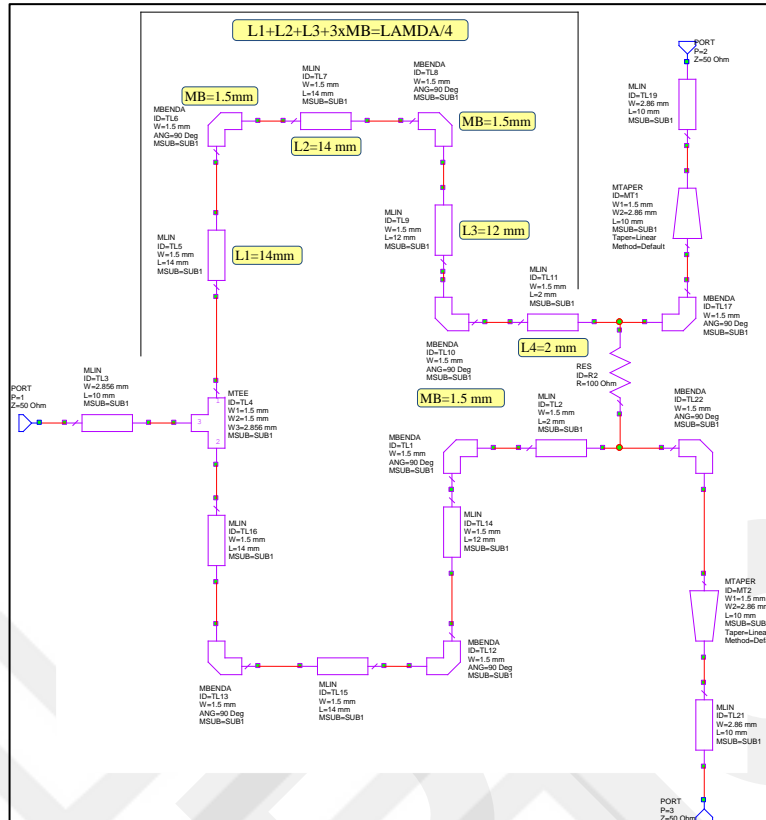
L1+L2+L3+3xMB=LAMDA/4

MB=1.5mm

MLIN
ID=TL7
W=1.5 mm
L=14 mm
MSUB=SUB1

MBENDA
ID=TL8
W=1.5 mm
ANG=90 Deg
MSUB=SUB1

PORT
P=2
Z=50 Ohm

MBENDA
ID=TL6
W=1.5 mm
ANG=90 Deg
MSUB=SUB1

MB=1.5mm

L2=14 mm

MLIN
ID=TL19
W=2.86 mm
L=10 mm
MSUB=SUB1

MTAPER
ID=MT1
W1=1.5 mm
W2=2.86 mm
L=10 mm
MSUB=SUB1
Taper=Linear
Method=Default

MLIN
ID=TL9
W=1.5 mm
L=12 mm
MSUB=SUB1

L3=12 mm

MLIN
ID=TL5
W=1.5 mm
L=14 mm
MSUB=SUB1

L1=14mm

MLIN
ID=TL11
W=1.5 mm
L=2 mm
MSUB=SUB1

MBENDA
ID=TL17
W=1.5 mm
ANG=90 Deg
MSUB=SUB1

MBENDA
ID=TL10
W=1.5 mm
ANG=90 Deg
MSUB=SUB1

L4=2 mm

RES
ID=R2
R=100 Ohm

PORT
P=1
Z=50 Ohm

MLIN
ID=TL3
W=2.856 mm
L=10 mm
MSUB=SUB1

MTEE
ID=TL4
W1=1.5 mm
W2=1.5 mm
W3=2.856 mm
MSUB=SUB1

1
3
2

MB=1.5 mm

MLIN
ID=TL2
W=1.5 mm
L=2 mm
MSUB=SUB1

MBENDA
ID=TL22
W=1.5 mm
ANG=90 Deg
MSUB=SUB1

MBENDA
ID=TL1
W=1.5 mm
ANG=90 Deg
MSUB=SUB1

MLIN
ID=TL16
W=1.5 mm
L=14 mm
MSUB=SUB1

MLIN
ID=TL14
W=1.5 mm
L=12 mm
MSUB=SUB1

MTAPER
ID=MT2
W1=1.5 mm
W2=2.86 mm
L=10 mm
MSUB=SUB
Taper=Linear
Method=Def

MBENDA
ID=TL12
W=1.5 mm
ANG=90 Deg
MSUB=SUB1

MBENDA
ID=TL13
W=1.5 mm
ANG=90 Deg
MSUB=SUB1

MLIN
ID=TL15
W=1.5 mm
L=14 mm
MSUB=SUB1

MLIN
ID=TL21
W=2.86 mm
L=10 mm
MSUB=SUB1

PORT
P=3
Z=50 Ohm